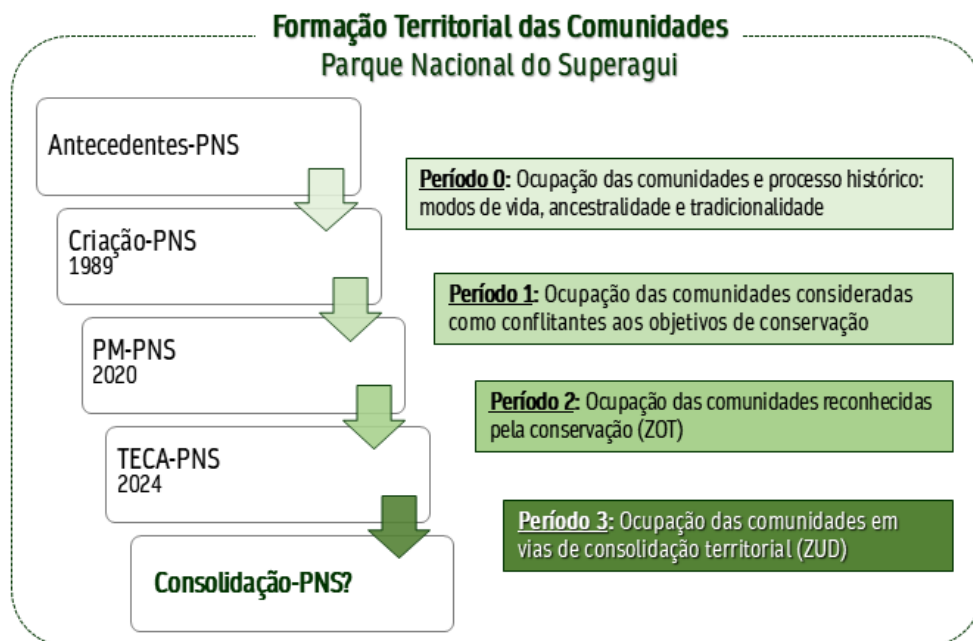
Formação Territorial das Comunidades
Parque Nacional do Superagui

Antecedentes-PNS

Período 0: Ocupação das comunidades e processo histórico: modos de vida, ancestralidade e tradicionalidade

Criação-PNS
1989

Período 1: Ocupação das comunidades consideradas como conflitantes aos objetivos de conservação

PM-PNS
2020

Período 2: Ocupação das comunidades reconhecidas pela conservação (ZOT)

TECA-PNS
2024

Período 3: Ocupação das comunidades em vias de consolidação territorial (ZUD)

Consolidação-PNS?